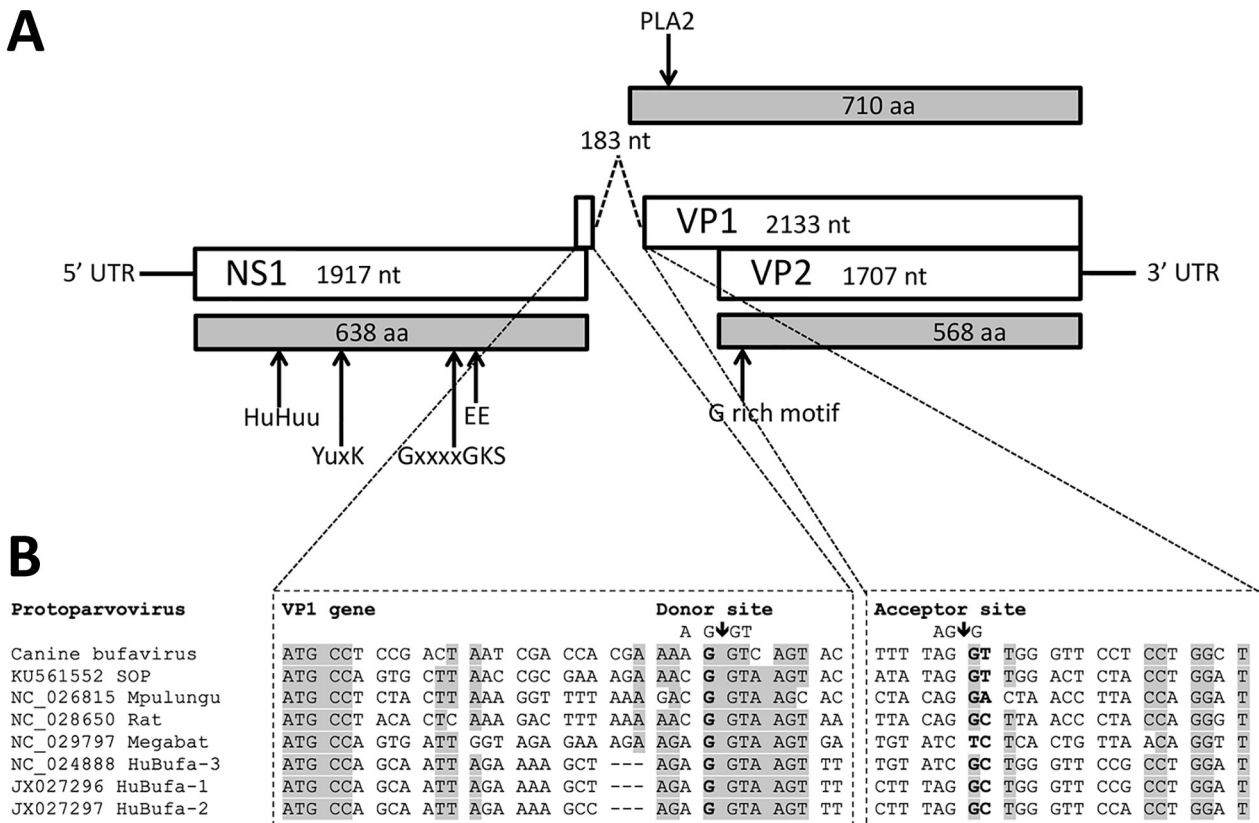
A

PLA2

710 aa

183 nt

VP1 2133 nt

5' UTR

NS1 1917 nt

VP2 1707 nt

3' UTR

638 aa

568 aa

HuHuu

YuxK

GxxxxGKS

EE

G rich motif

B

| Protoparvovirus | VP1 gene | Donor site A G↓GT | Acceptor site AG↓G |
|---|---|---|---|
| Canine bufavirus | ATG CCT CCG ACT AAT CGA CCA CGA AAA G GTC AGT AC | TTT TAG GT TGG GTT CCT CCT GGC T |
| KU561552 SOP | ATG CCA GTG CTT AAC CGC GAA AGA AAC G GTA AGT AC | ATA TAG GT TGG ACT CTA CCT GGA T |
| NC_026815 Mpulungu | ATG CCT CTA CTT AAA GGT TTT AAA GAC G GTA AGC AC | CTA CAG GA CTA ACC TTA CCA GGA T |
| NC_028650 Rat | ATG CCT ACA CTC AAA GAC TTT AAA AAC G GTA AGT AA | TTA CAG GC TTA ACC CTA CCA GGG T |
| NC_029797 Megabat | ATG CCA GTG ATT GGT AGA GAA AGA AGA G GTA AGT GA | TGT ATC TC TCA CTG TTA ACA GGT T |
| NC_024888 HuBufa-3 | ATG CCA GCA ATT AGA AAA GCT --- AGA G GTA AGT TT | TGT ATC GC TGG GTT CCG CCT GGA T |
| JX027296 HuBufa-1 | ATG CCA GCA ATT AGA AAA GCT --- AGA G GTA AGT TT | CTT TAG GC TGG GTT CCG CCT GGA T |
| JX027297 HuBufa-2 | ATG CCA GCA ATT AGA AAA GCC --- AGA G GTA AGT TT | CTT TAG GC TGG GTT CCA CCT GGA T |